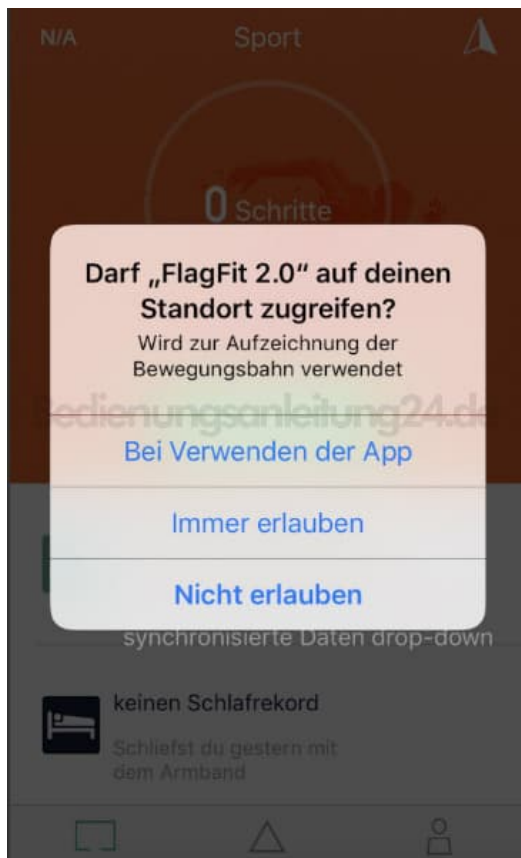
N/A

Sport

0 Schritte

Darf „FlagFit 2.0“ auf deinen Standort zugreifen?

Wird zur Aufzeichnung der Bewegungsbahn verwendet

Bedienungsanleitung24.de

Bei Verwenden der App

Immer erlauben

Nicht erlauben

synchronisierte Daten drop-down

keinen Schlafrekord

Schliefst du gestern mit dem Armband